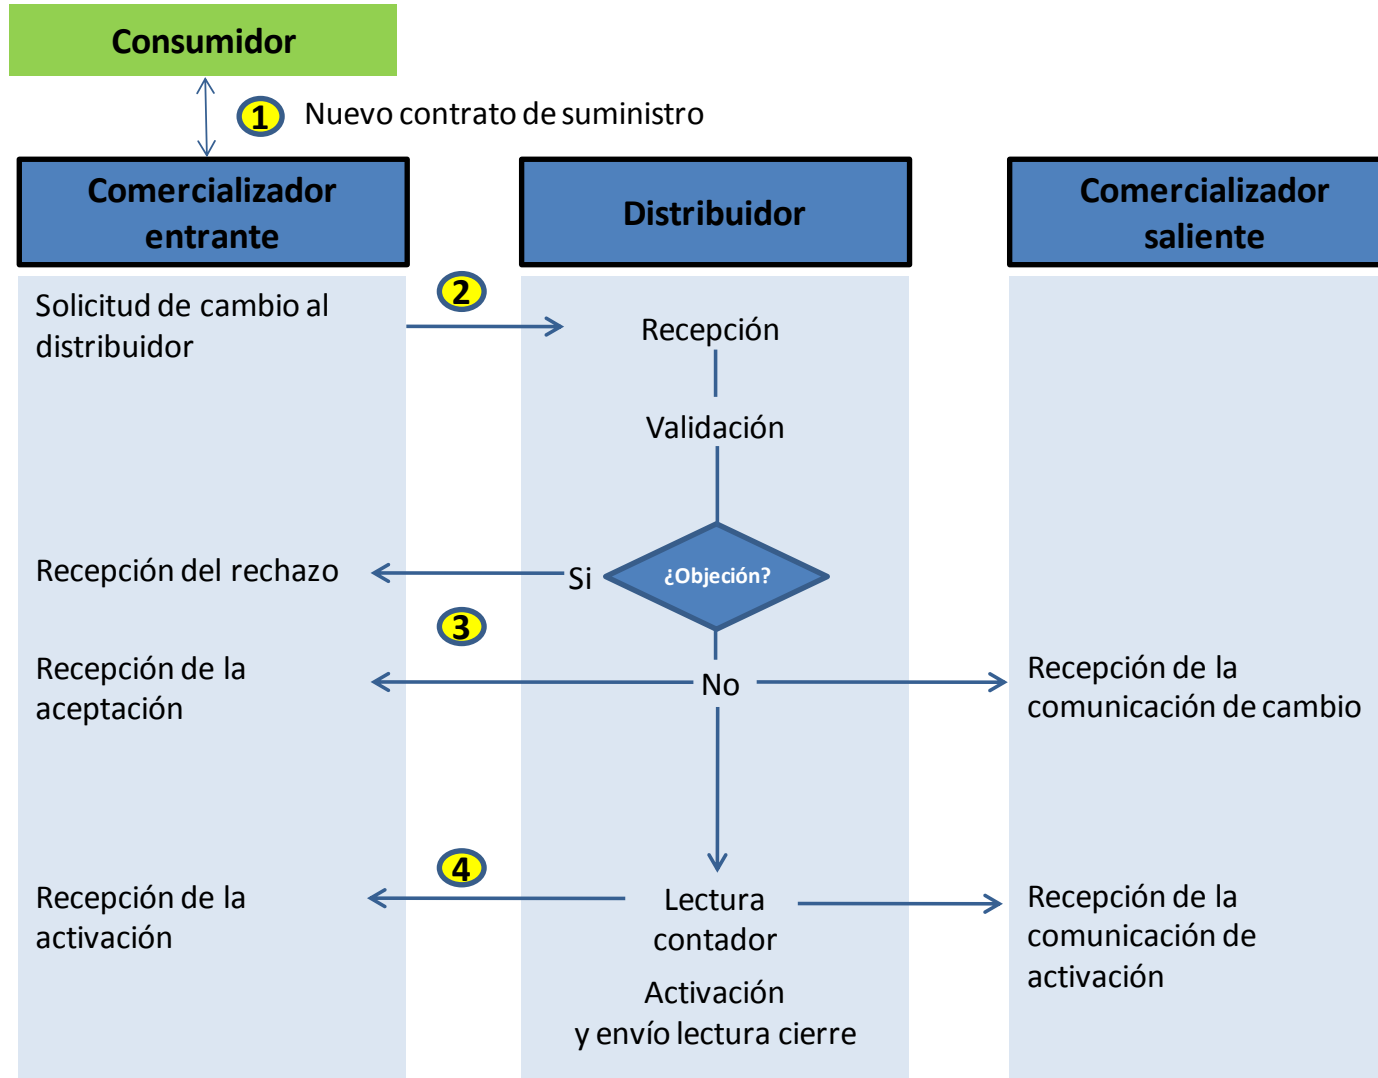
Consumidor

1 Nuevo contrato de suministro

Comercializador entrante

Distribuidor

Comercializador saliente

2

Solicitud de cambio al distribuidor

Recepción

Validación

Recepción del rechazo

Si

¿Objeción?

3

Recepción de la aceptación

No

Recepción de la comunicación de cambio

4

Recepción de la activación

Lectura contador

Recepción de la comunicación de activación

Activación y envío lectura cierre